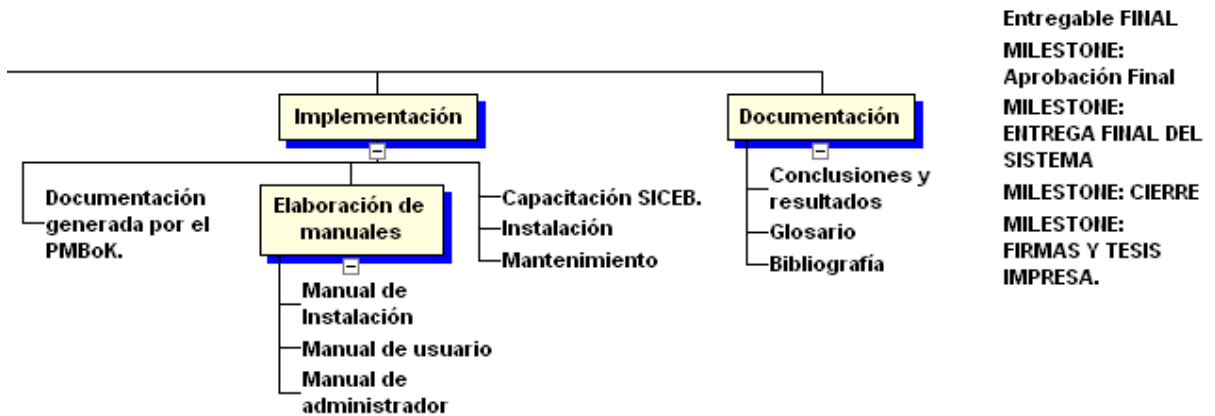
Implementación

Documentación generada por el PMBoK.

Elaboración de manuales

Manual de Instalación

Manual de usuario

Manual de administrador

Capacitación SICEB.

Instalación

Mantenimiento

Documentación

Conclusiones y resultados

Glosario

Bibliografía

Entregable FINAL

MILESTONE: Aprobación Final

MILESTONE: ENTREGA FINAL DEL SISTEMA

MILESTONE: CIERRE

MILESTONE: FIRMAS Y TESIS IMPRESA.